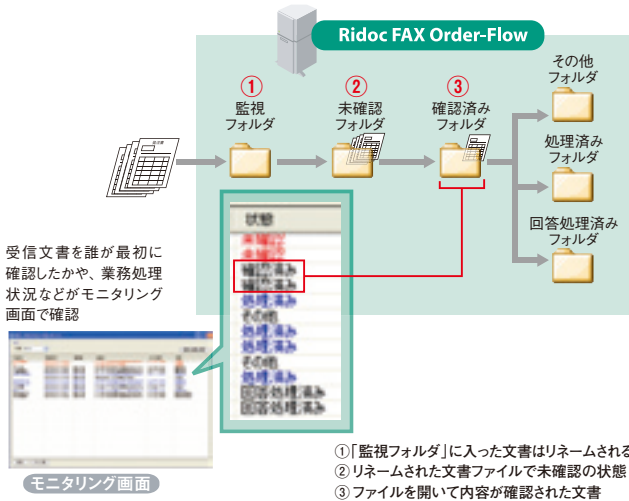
Ridoc FAX Order-Flow

①
監視
フォルダ

②
未確認
フォルダ

③
確認済み
フォルダ

その他
フォルダ

処理済み
フォルダ

回答処理済み
フォルダ

状態
未確認
未確認
確認済み
確認済み
処理済み
その他
処理済み
処理済み
その他
処理済み
回答処理済み
回答処理済み

受信文書を誰が最初に確認したかや、業務処理状況などがモニタリング画面で確認

モニタリング画面

①「監視フォルダ」に入った文書はリネームされる
②リネームされた文書ファイルで未確認の状態
③ファイルを開いて内容が確認された文書